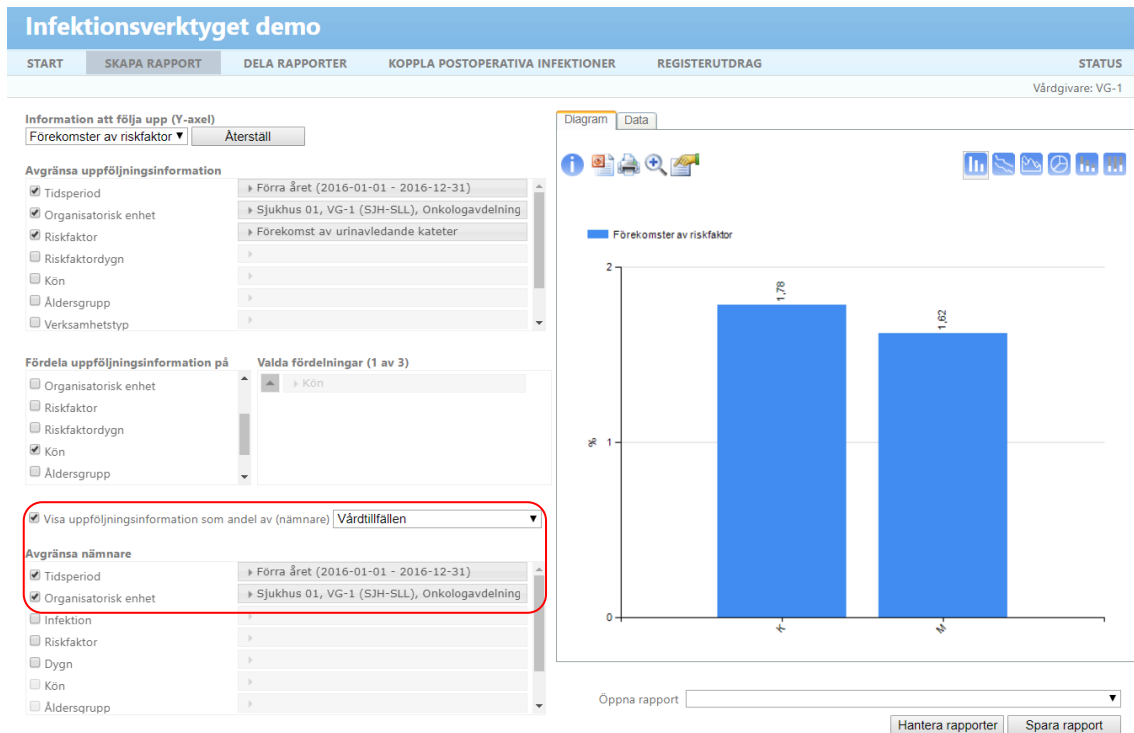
Infektionsverktyget demo

START SKAPA RAPPORT DELA RAPPORTER KOPPLA POSTOPERATIVA INFEKTIONER REGISTERUTDRAG STATUS

Vårdgivare: VG-1

Information att följa upp (Y-axel)
Förekomster av riskfaktor
Återställ

Avgränsa uppföljningsinformation
Tidsperiod Förra året (2016-01-01 - 2016-12-31)
Organisatorisk enhet Sjukhus 01, VG-1 (SJH-SLL), Onkologavdelning
Riskfaktor Förekomst av urinavledande kateter
Riskfaktordygn
Kön
Åldersgrupp
Verksamhetstyp

Fördela uppföljningsinformation på
Organisatorisk enhet
Riskfaktor
Riskfaktordygn
Kön
Åldersgrupp

Valda fördelningar (1 av 3)
Kön

Visa uppföljningsinformation som andel av (nämnare) Vårdtillfällen

Avgränsa nämnare
Tidsperiod Förra året (2016-01-01 - 2016-12-31)
Organisatorisk enhet Sjukhus 01, VG-1 (SJH-SLL), Onkologavdelning
Infektion
Riskfaktor
Dygn
Kön
Åldersgrupp

Diagram Data

Förekomster av riskfaktor
2
1
0
%
1,78
1,62
K
M

Öppna rapport
Hantera rapporter Spara rapport